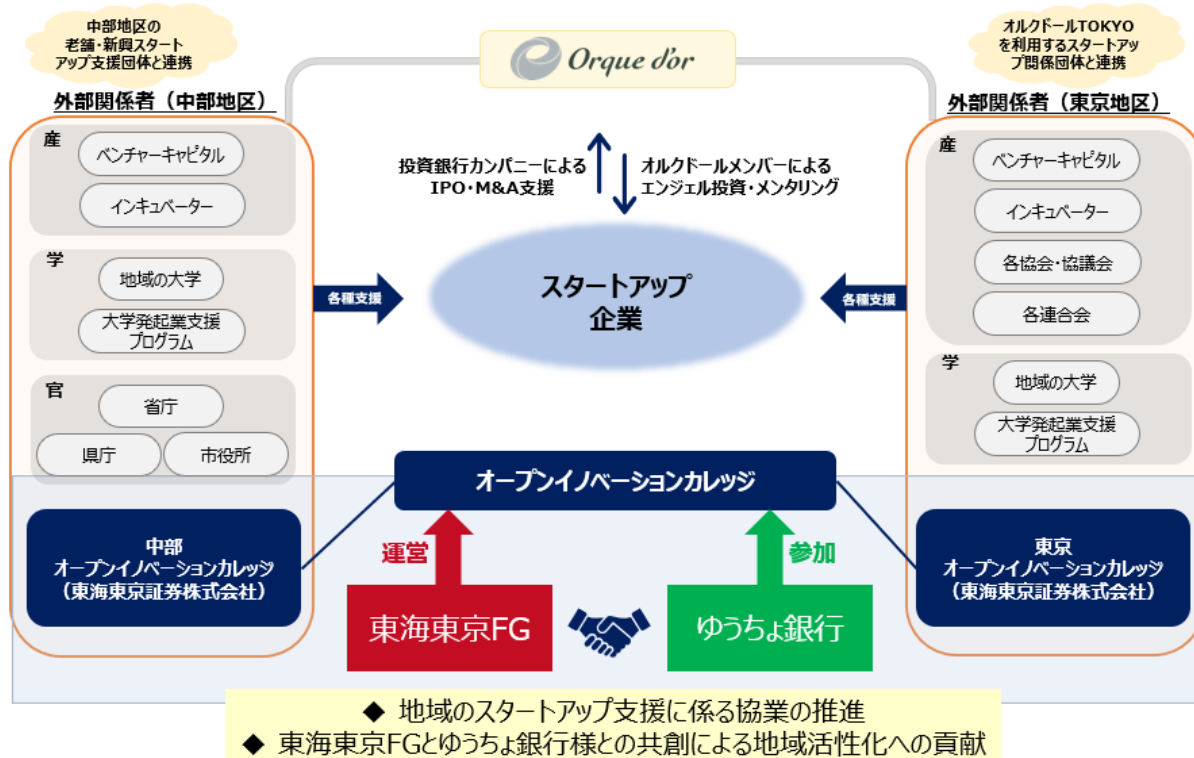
中部地区の老舗・新興スタートアップ支援団体と連携

外部関係者（中部地区）

産
ベンチャーキャピタル
インキュベーター

学
地域の大学
大学発起業支援プログラム

官
省庁
県庁
市役所

Orque d'or

オルクドールTOKYOを利用するスタートアップ関係団体と連携

外部関係者（東京地区）

産
ベンチャーキャピタル
インキュベーター
各協会・協議会
各連合会

学
地域の大学
大学発起業支援プログラム

投資銀行カンパニーによるIPO・M&A支援

オルクドールメンバーによるエンジェル投資・メンタリング

各種支援

スタートアップ企業

各種支援

オープンイノベーションカレッジ

中部オープンイノベーションカレッジ（東海東京証券株式会社）

運営

参加

東京オープンイノベーションカレッジ（東海東京証券株式会社）

東海東京FG

ゆうちょ銀行

◆ 地域のスタートアップ支援に係る協業の推進
◆ 東海東京FGとゆうちょ銀行様との共創による地域活性化への貢献